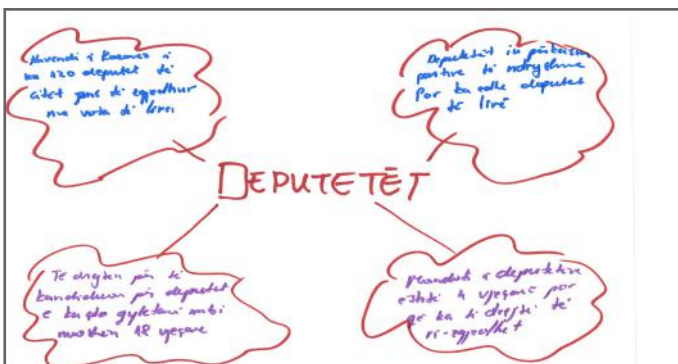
Kuvendi i Kosoves i ka 120 deputet të cilët janë të zgjedhur me vota të lira

Deputetët in përkrasin partive të ndryshme Por ka edhe deputet të lirë

DEPUTETËT

Te drejten për të kandiduar për deputet e ka çdo qytetar mbi moshen 18 vjeçare

Mandati i deputetëve eshtë 4 vjeçare por ata kanë të drejtë të ri-zgjedhet